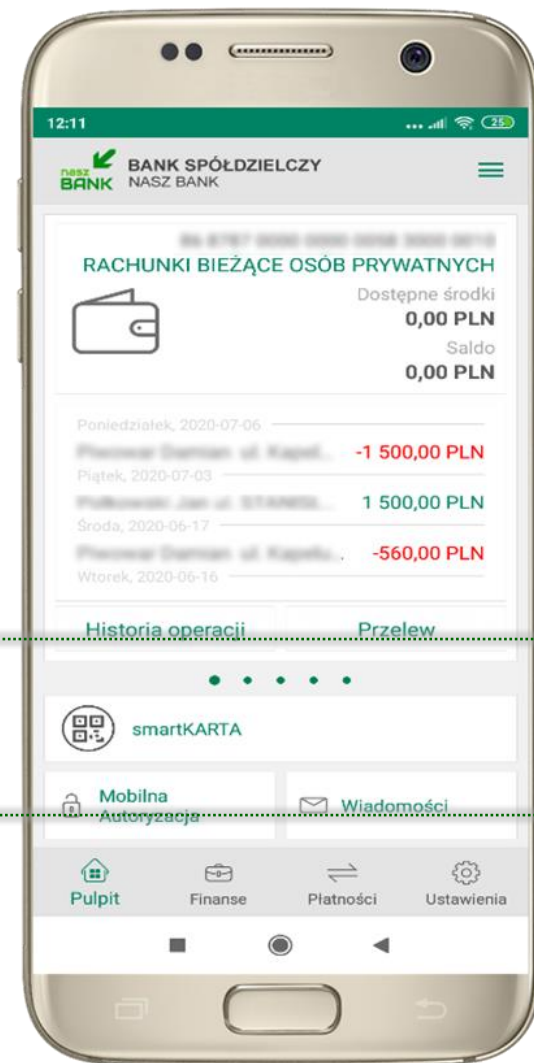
12:11

25

nasz BANK BANK SPÓŁDZIELCZY NASZ BANK

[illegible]

RACHUNKI BIEŻĄCE OSÓB PRYWATNYCH

Dostępne środki
0,00 PLN
Saldo
0,00 PLN

Poniedziałek, 2020-07-06
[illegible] -1 500,00 PLN
Piątek, 2020-07-03
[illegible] 1 500,00 PLN
Środa, 2020-06-17
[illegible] -560,00 PLN
Wtorek, 2020-06-16

Historia operacji
Przelew

smartKARTA

Mobilna Autoryzacja
Wiadomości

Pulpit
Finanse
Płatności
Ustawienia